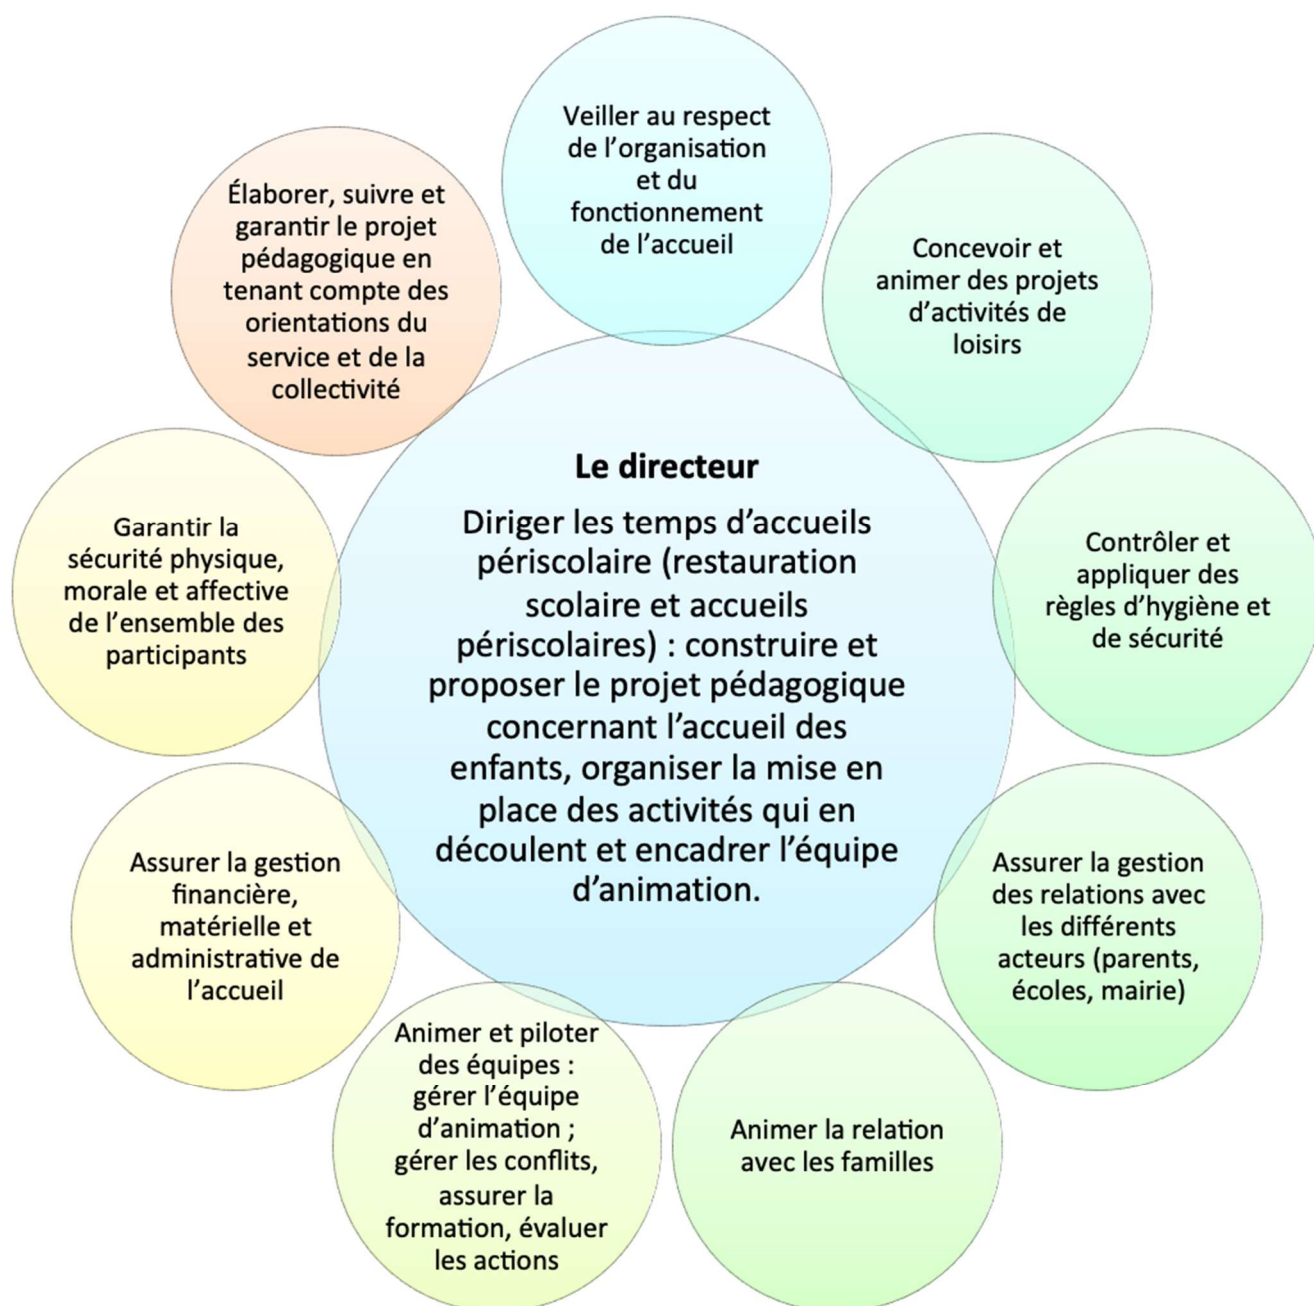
Le directeur

Diriger les temps d'accueils périscolaire (restauration scolaire et accueils périscolaires) : construire et proposer le projet pédagogique concernant l'accueil des enfants, organiser la mise en place des activités qui en découlent et encadrer l'équipe d'animation.

Veiller au respect de l'organisation et du fonctionnement de l'accueil

Concevoir et animer des projets d'activités de loisirs

Contrôler et appliquer des règles d'hygiène et de sécurité

Assurer la gestion des relations avec les différents acteurs (parents, écoles, mairie)

Animer la relation avec les familles

Animer et piloter des équipes : gérer l'équipe d'animation ; gérer les conflits, assurer la formation, évaluer les actions

Assurer la gestion financière, matérielle et administrative de l'accueil

Garantir la sécurité physique, morale et affective de l'ensemble des participants

Élaborer, suivre et garantir le projet pédagogique en tenant compte des orientations du service et de la collectivité